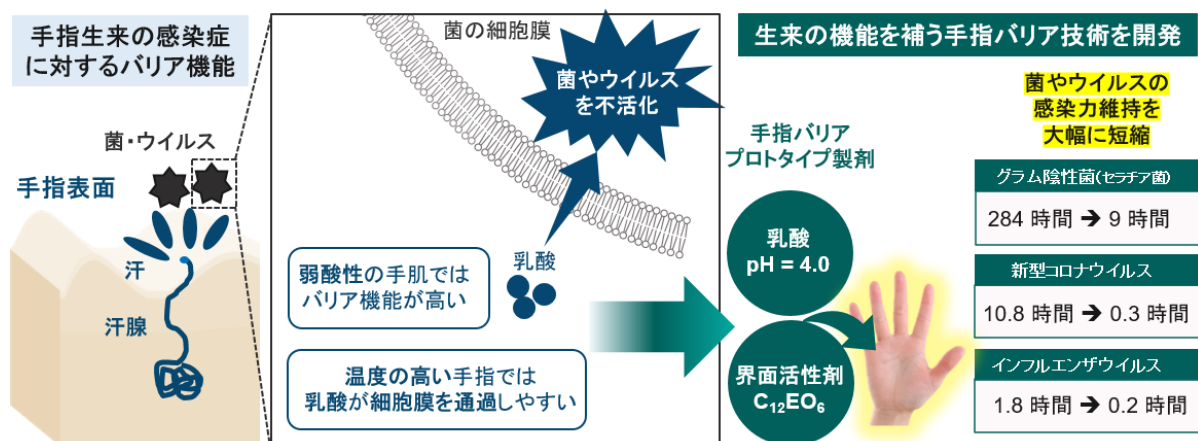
手指生来の感染症に対するバリア機能

菌・ウイルス

手指表面

汗

汗腺

菌の細胞膜

菌やウイルスを不活化

乳酸

弱酸性の手肌ではバリア機能が高い

温度の高い手指では乳酸が細胞膜を通過しやすい

生来の機能を補う手指バリア技術を開発

手指バリアプロトタイプ製剤

乳酸 pH = 4.0

界面活性剤 $C_{12}EO_6$

菌やウイルスの感染力維持を大幅に短縮

| グラム陰性菌(セラチア菌) |
|---|
| 284 時間 ➔ 9 時間 |

| 新型コロナウイルス |
|---|
| 10.8 時間 ➔ 0.3 時間 |

| インフルエンザウイルス |
|---|
| 1.8 時間 ➔ 0.2 時間 |